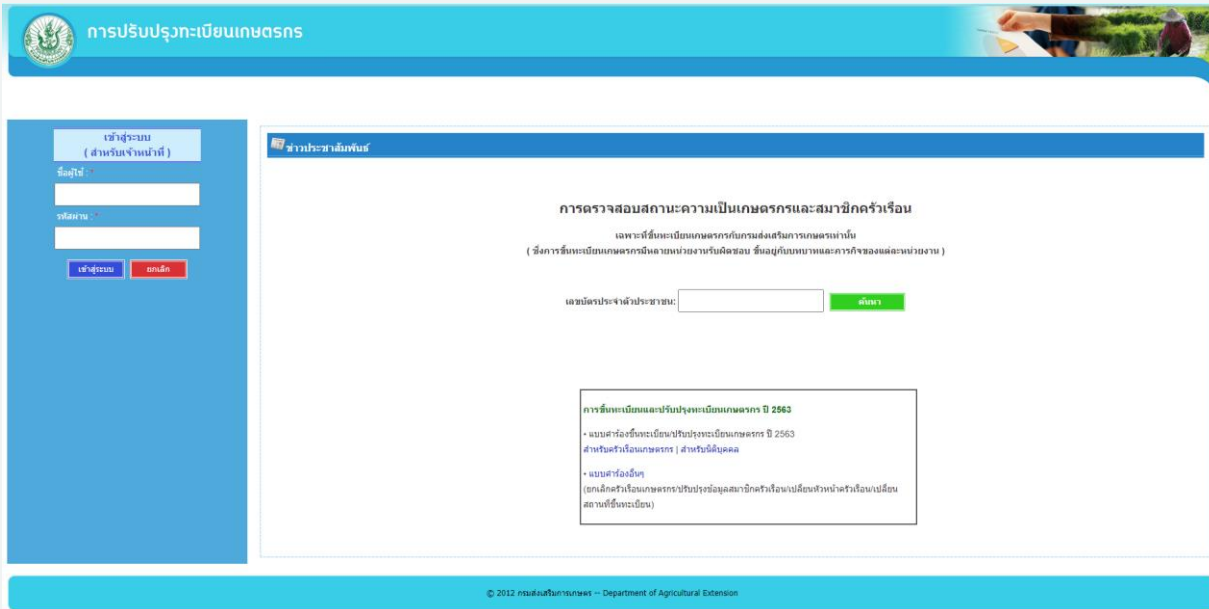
การปรับปรุงทะเบียนเกษตรกร

เข้าสู่ระบบ
( สำหรับเจ้าหน้าที่ )

ชื่อผู้ใช้ : *

รหัสผ่าน : *

เข้าสู่ระบบ

ยกเลิก

ข่าวประชาสัมพันธ์

การตรวจสอบสถานะความเป็นเกษตรกรและสมาชิกครัวเรือน

เฉพาะที่ขึ้นทะเบียนเกษตรกรกับกรมส่งเสริมการเกษตรเท่านั้น
( ซึ่งการขึ้นทะเบียนเกษตรกรมีหลายหน่วยงานรับผิดชอบ ขึ้นอยู่กับบทบาทและภารกิจของแต่ละหน่วยงาน )

เลขบัตรประจำตัวประชาชน:

ค้นหา

การขึ้นทะเบียนและปรับปรุงทะเบียนเกษตรกร ปี 2563

• แบบคำร้องขึ้นทะเบียน/ปรับปรุงทะเบียนเกษตรกร ปี 2563
สำหรับครัวเรือนเกษตรกร | สำหรับนิติบุคคล

• แบบคำร้องอื่นๆ
(ยกเลิกครัวเรือนเกษตรกร/ปรับปรุงข้อมูลสมาชิกครัวเรือน/เปลี่ยนหัวหน้าครัวเรือน/เปลี่ยนสถานที่ขึ้นทะเบียน)

© 2012 กรมส่งเสริมการเกษตร -- Department of Agricultural Extension